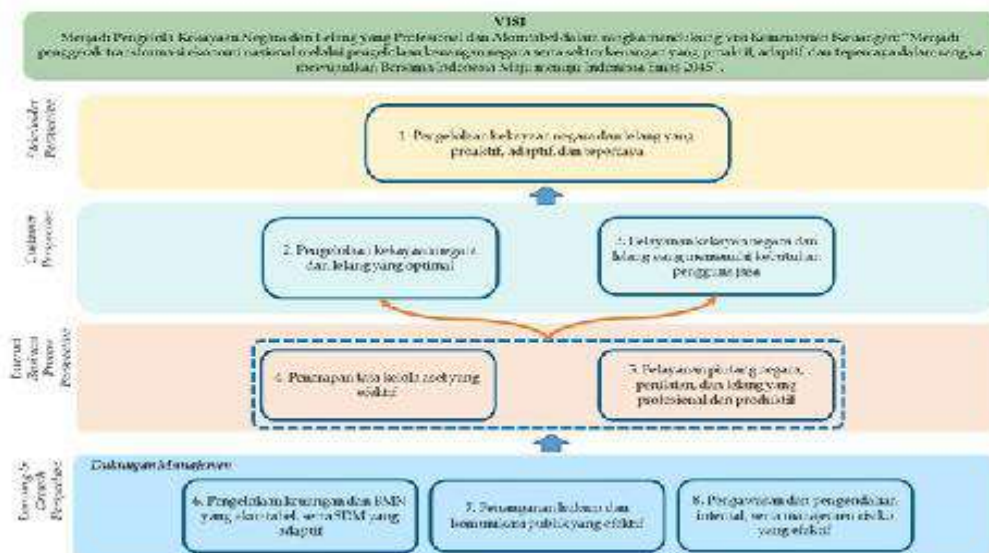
VISI

Menjadi Pengelola Kekayaan Negara dan Lelang yang Profesional dan Akuntabel dalam mendukung visi Kementerian Keuangan "Menjadi penggerak transformasi ekonomi nasional melalui pengelolaan keuangan negara serta sektor keuangan yang produktif, adaptif, dan tepercaya dalam rangka mewujudkan Bersama Indonesia Maju menuju Indonesia Emas 2045".

Stakeholder Perspective

1. Pengelolaan kekayaan negara dan lelang yang produktif, adaptif, dan tepercaya

Customer Perspective

2. Pengelolaan kekayaan negara dan lelang yang optimal

3. Pelayanan kekayaan negara dan lelang yang memenuhi kebutuhan pengguna jasa

Internal Business Process Perspective

4. Penerapan tata kelola aset yang efektif

5. Pelayanan piutang negara, penilaian, dan lelang yang profesional dan produktif

Learning & Growth Perspective

Dukungan Manajemen

6. Pengelolaan keuangan dan BMN yang akuntabel, serta SDM yang adaptif

7. Penanganan hukum dan komunikasi publik yang efektif

8. Pengawasan dan pengendalian internal, serta manajemen risiko yang efektif